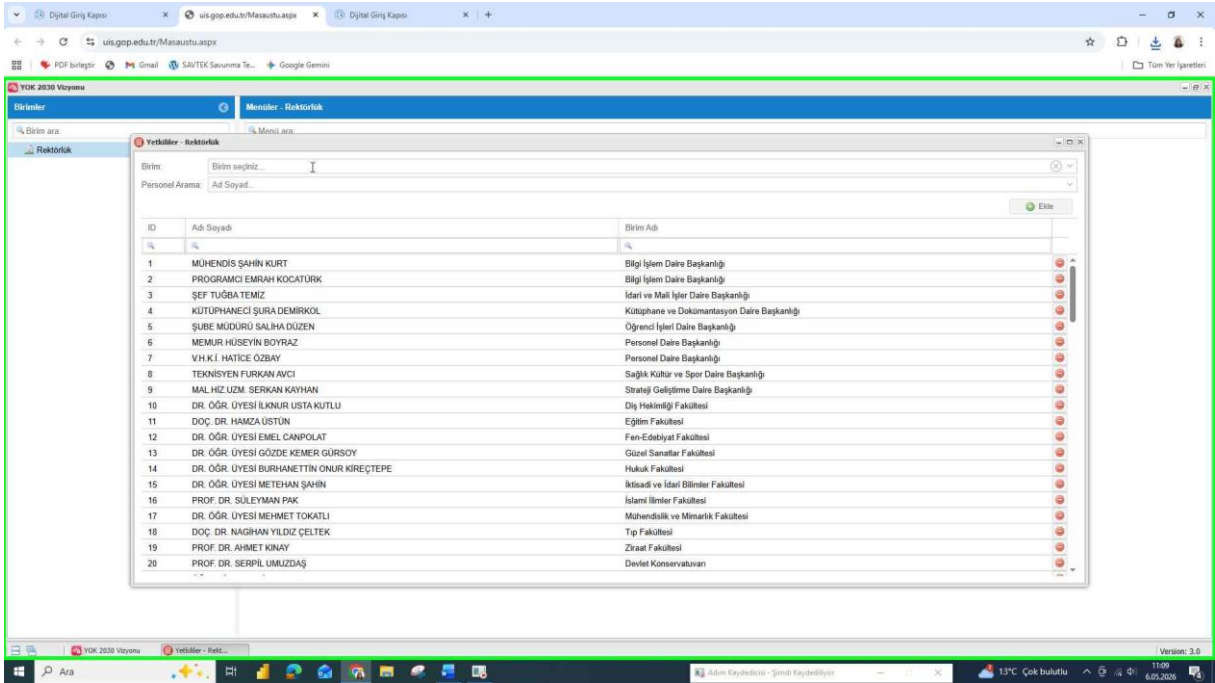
Dijital Giriş Kapısı
uis.gop.edu.tr/Masaustu.aspx
Dijital Giriş Kapısı

uis.gop.edu.tr/Masaustu.aspx

PDF birleştir  Gmail  SAVTEK Savunma Te...  Google Gemini  Tüm Yer İşaretleri

YOK 2030 Vizyonu

Birimler
Birim ara
Rektörlük

Menüler - Rektörlük
Menü ara

Yetkililer - Rektörlük

Birim: Birim seçiniz...
Personel Arama: Ad Soyad...

Ekle

| ID | Adı Soyadı | Birim Adı |
|---|---|---|
| 1 | MÜHENDİS ŞAHİN KURT | Bilgi İşlem Daire Başkanlığı |
| 2 | PROGRAMCI EMRAH KOCATÜRK | Bilgi İşlem Daire Başkanlığı |
| 3 | ŞEF TUĞBA TEMİZ | İdari ve Mali İşler Daire Başkanlığı |
| 4 | KÜTÜPHANECİ ŞURA DEMİRKOL | Kütüphane ve Dokümantasyon Daire Başkanlığı |
| 5 | ŞUBE MÜDÜRÜ SALİHA DÜZEN | Öğrenci İşleri Daire Başkanlığı |
| 6 | MEMUR HÜSEYİN BOYRAZ | Personel Daire Başkanlığı |
| 7 | V.H.K.İ. HATİCE ÖZBAY | Personel Daire Başkanlığı |
| 8 | TEKNİSYEN FURKAN AVCI | Sağlık Kültür ve Spor Daire Başkanlığı |
| 9 | MAL.HİZ.UZM. SERKAN KAYHAN | Strateji Geliştirme Daire Başkanlığı |
| 10 | DR. ÖĞR. ÜYESİ İLKNUR USTA KUTLU | Diş Hekimliği Fakültesi |
| 11 | DOÇ. DR. HAMZA ÜSTÜN | Eğitim Fakültesi |
| 12 | DR. ÖĞR. ÜYESİ EMEL CANPOLAT | Fen-Edebiyat Fakültesi |
| 13 | DR. ÖĞR. ÜYESİ GÖZDE KEMER GÜRSOY | Güzel Sanatlar Fakültesi |
| 14 | DR. ÖĞR. ÜYESİ BURHANETTİN ONUR KİREÇTEPE | Hukuk Fakültesi |
| 15 | DR. ÖĞR. ÜYESİ METEHAN ŞAHİN | İktisadi ve İdari Bilimler Fakültesi |
| 16 | PROF. DR. SÜLEYMAN PAK | İslami İlimler Fakültesi |
| 17 | DR. ÖĞR. ÜYESİ MEHMET TOKATLI | Mühendislik ve Mimarlık Fakültesi |
| 18 | DOÇ. DR. NAGİHAN YILDIZ ÇELTEK | Tıp Fakültesi |
| 19 | PROF. DR. AHMET KINAY | Ziraat Fakültesi |
| 20 | PROF. DR. SERPİL UMUZDAŞ | Devlet Konservatuvarı |

YOK 2030 Vizyonu  Yetkililer - Rekt...  Version: 3.0

Ara  Adım Kaydedicisi - Şimdi Kaydediliyor  13°C Çok bulutlu  11:09 6.05.2026